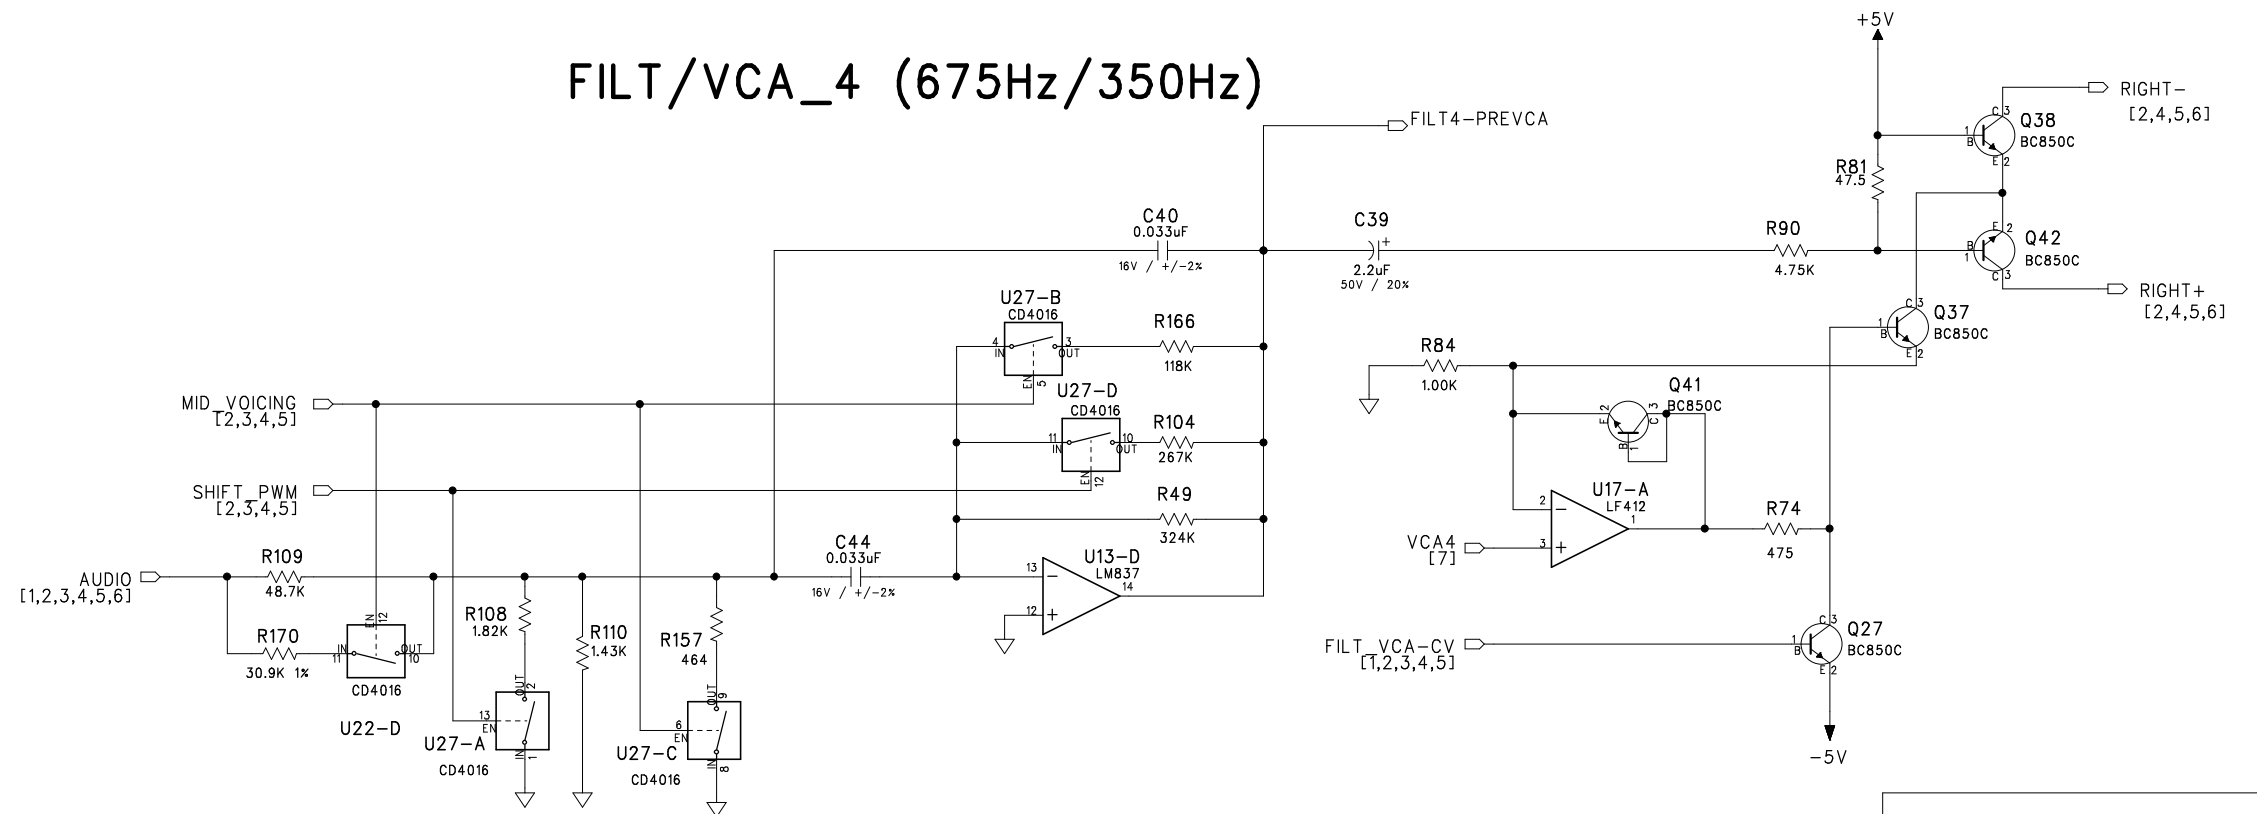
FILT/VCA_4 (675Hz/350Hz)

+5V

RIGHT−
[2,4,5,6]

Q38
BC850C

FILT4−PREVCA

R81
47.5

C40
0.033uF
16V / +/−2%

C39
2.2uF
50V / 20%

R90
4.75K

Q42
BC850C

RIGHT+
[2,4,5,6]

Q37
BC850C

U27−B
CD4016
IN
OUT
EN

R166
118K

R84
1.00K

Q41
BC850C

MID_VOICING
[2,3,4,5]

U27−D
CD4016
IN
OUT
EN

R104
267K

SHIFT_PWM
[2,3,4,5]

R49
324K

U17−A
LF412

R74
475

VCA4
[7]

AUDIO
[1,2,3,4,5,6]

R109
48.7K

C44
0.033uF
16V / +/−2%

U13−D
LM837

R170
30.9K 1%

CD4016

U22−D

R108
1.82K

R110
1.43K

R157
464

U27−A
CD4016

U27−C
CD4016

FILT_VCA−CV
[1,2,3,4,5]

Q27
BC850C

−5V